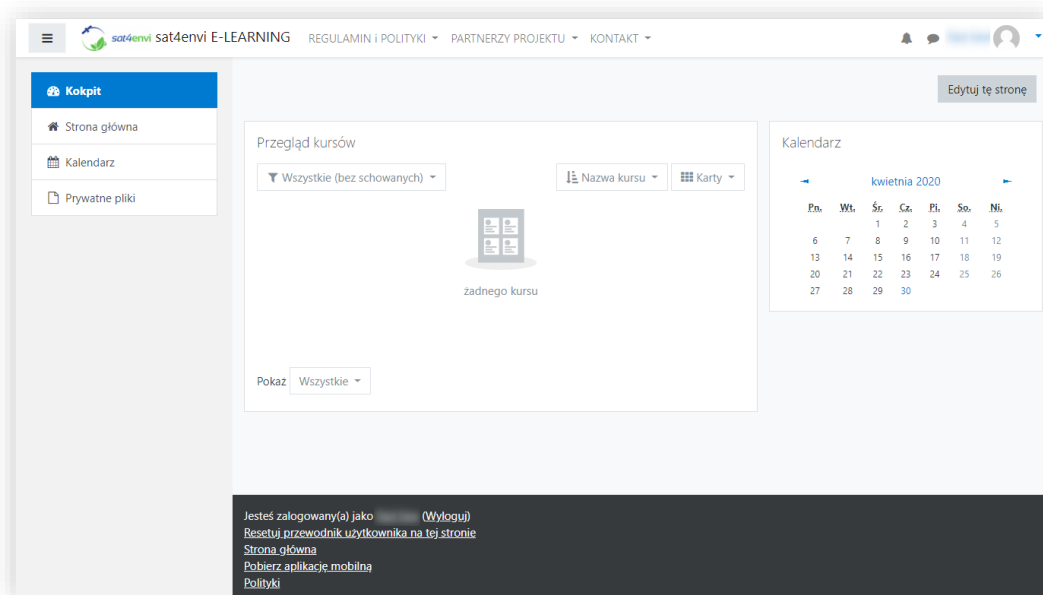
sat4envi sat4envi E-LEARNING REGULAMIN i POLITYKI PARTNERZY PROJEKTU KONTAKT

Kokpit
Strona główna
Kalendarz
Prywatne pliki

Edytuj tę stronę

Przegląd kursów

Wszystkie (bez schowanych)
Nazwa kursu
Karty

żadnego kursu

Pokaż Wszystkie

Kalendarz

kwietnia 2020

| Pn. | Wt. | Śr. | Cz. | Pi. | So. | Ni. |
|---|---|---|---|---|---|---|
| | | 1 | 2 | 3 | 4 | 5 |
| 6 | 7 | 8 | 9 | 10 | 11 | 12 |
| 13 | 14 | 15 | 16 | 17 | 18 | 19 |
| 20 | 21 | 22 | 23 | 24 | 25 | 26 |
| 27 | 28 | 29 | 30 | | | |

Jesteś zalogowany(a) jako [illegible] (Wyloguj)
Resetuj przewodnik użytkownika na tej stronie
Strona główna
Pobierz aplikację mobilną
Polityki